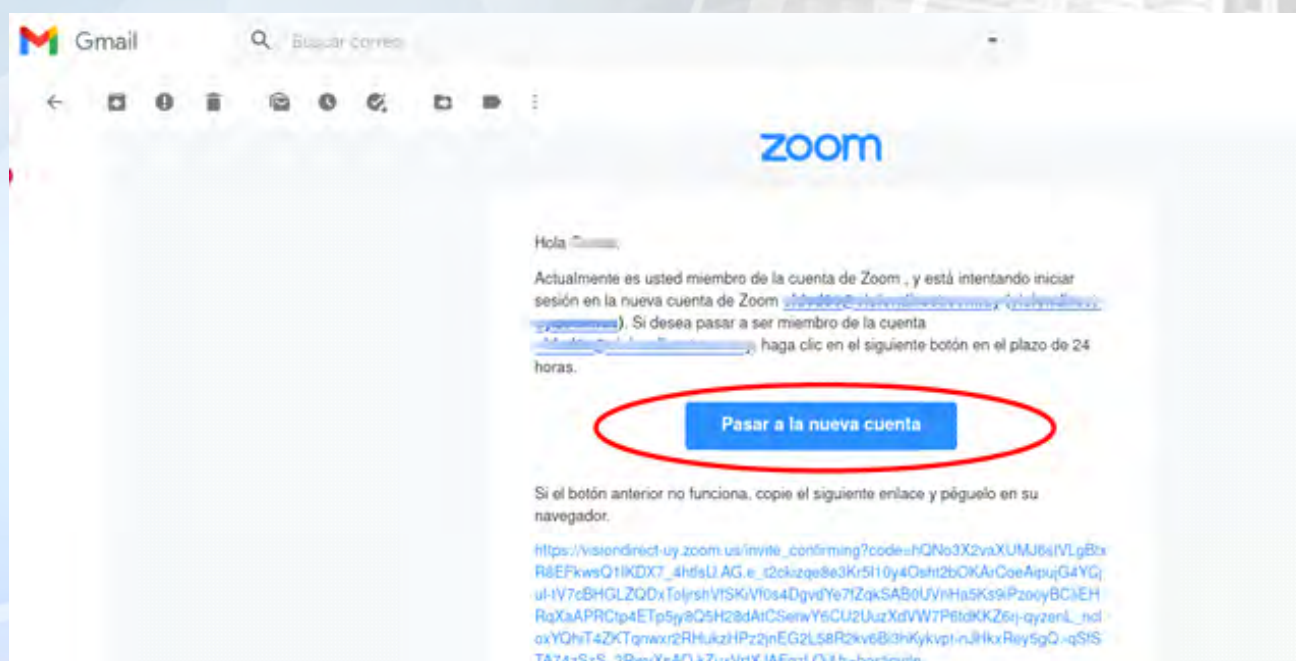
Gmail

Buscar correo

zoom

Hola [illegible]

Actualmente es usted miembro de la cuenta de Zoom , y está intentando iniciar sesión en la nueva cuenta de Zoom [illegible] ([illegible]). Si desea pasar a ser miembro de la cuenta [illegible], haga clic en el siguiente botón en el plazo de 24 horas.

Pasar a la nueva cuenta

Si el botón anterior no funciona, copie el siguiente enlace y péguelo en su navegador.

https://visiondirect-uy.zoom.us/invite_confirming?code=hQNo3X2vaXUMJ6sIVLgBtxR8EFkwsQ1IKDX7_4htlsU.AG.e_t2ckizqe8e3Kr5I10y4Osht2bOKArCoeAipujG4YGjul-IV7cBHGLZQDxTolyrshVfSKiVf0s4DgvdYe7fZqkSAB0UVnHa5Ks9iPzooyBC3EHRqXaAPRCtp4ETp5jy8Q5H28dAtCSenwY6CU2UuzXdVW7P6tdKKZ6rj-qyzenL_ncloxYQhiT4ZKTqnwxr2RHukzHPz2jnEG2L58R2kv6B3hKykvpt-nJHkxRey5gQ-qSfS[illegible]